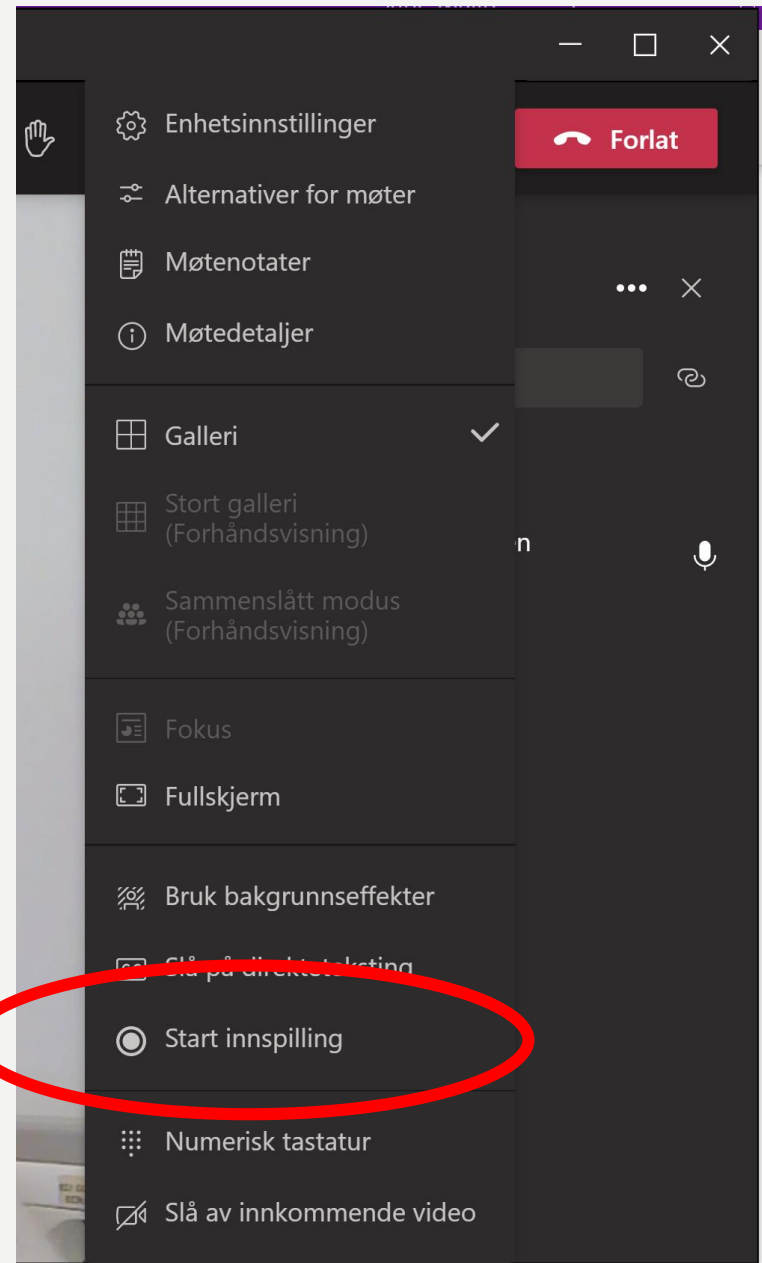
Forlat

Enhetsinnstillinger

Alternativer for møter

Møtenotater

Møtedetaljer

Galleri

Stort galleri (Forhåndsvisning)

Sammenslått modus (Forhåndsvisning)

Fokus

Fullskjerm

Bruk bakgrunnseffekter

Slå på direktete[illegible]

Start innspilling

Numerisk tastatur

Slå av innkommende video

n